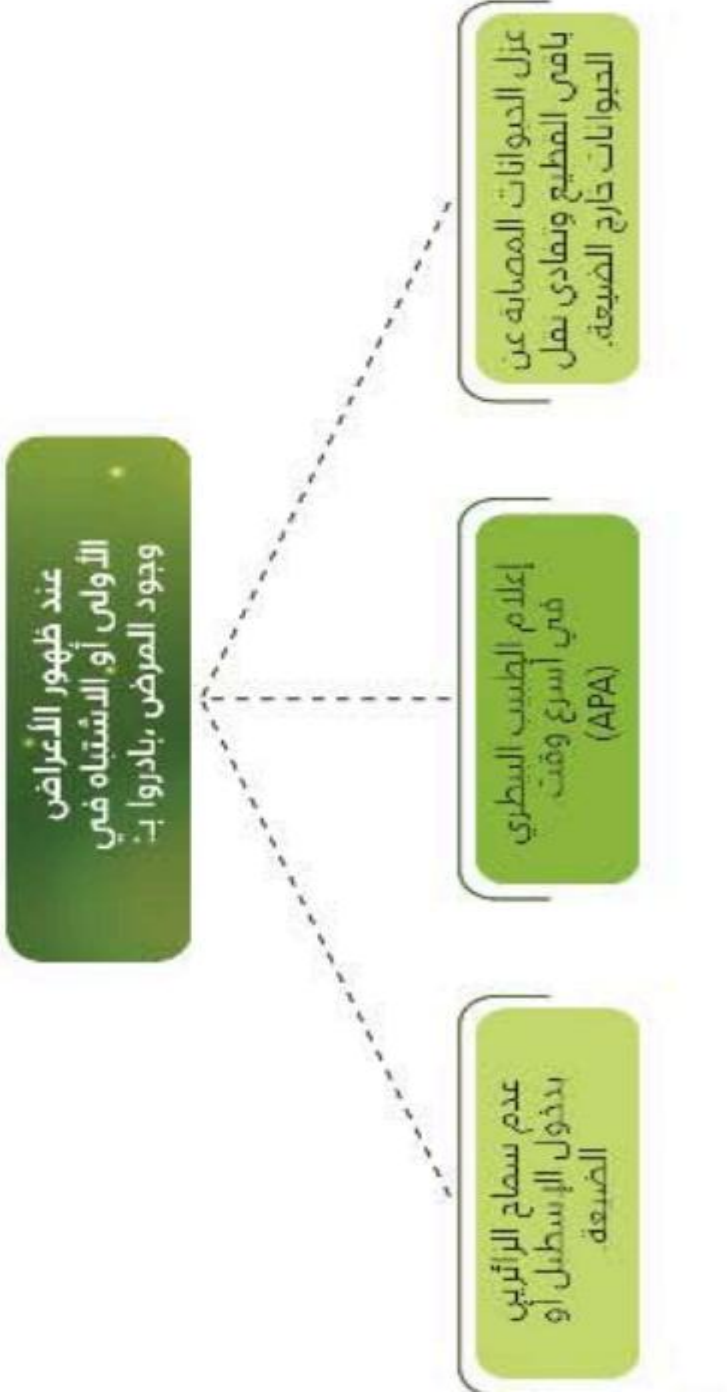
عند ظهور الأعراض الأولى أو الاشتباه في وجود المرض ،بادروا بـ:

عزل الحيوانات المصابة عن باقي القطيع وتفادي نقل الحيوانات خارج الضيعة.

إعلام الطبيب البيطري في أسرع وقت (APA)

عدم سماح الزائرين بدخول الإسطبل أو الضيعة